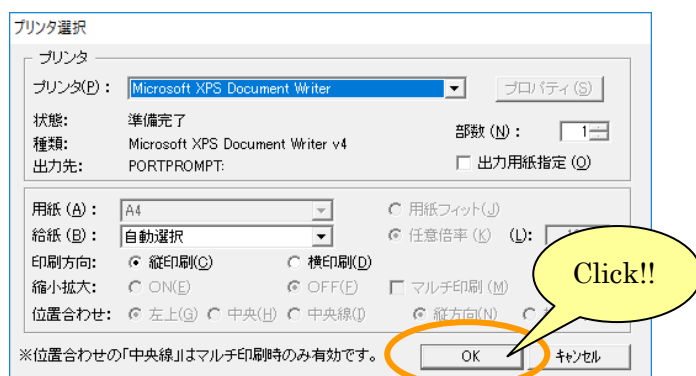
プリンタ選択

プリンタ

プリンタ(P)： Microsoft XPS Document Writer

プロパティ(S)

状態： 準備完了

種類： Microsoft XPS Document Writer v4

出力先： PORTPROMPT:

部数 (N)： 1

出力用紙指定 (O)

用紙 (A)： A4

用紙フィット(J)

給紙 (B)： 自動選択

任意倍率 (K) (L):

印刷方向： 縦印刷(C) 横印刷(D)

縮小拡大： ON(E) OFF(F) マルチ印刷 (M)

位置合わせ： 左上(G) 中央(H) 中央線(I) 縦方向(N)

※位置合わせの「中央線」はマルチ印刷時のみ有効です。

OK

キャンセル

Click!!